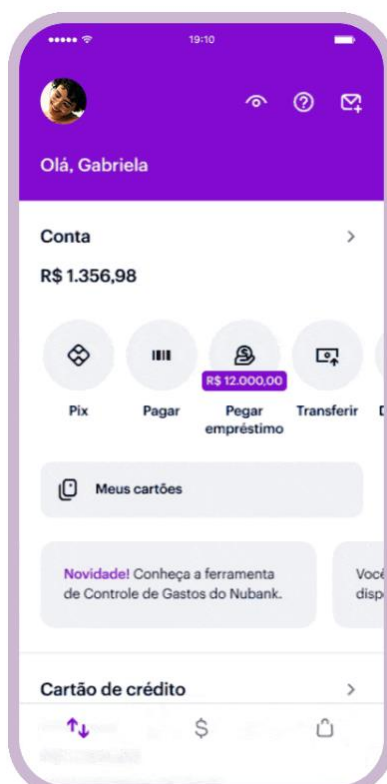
19:10

Olá, Gabriela

Conta

R$ 1.356,98

R$ 12.000,00

Pix

Pagar

Pegar empréstimo

Transferir

Meus cartões

Novidade! Conheça a ferramenta de Controle de Gastos do Nubank.

Voc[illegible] disp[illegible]

Cartão de crédito